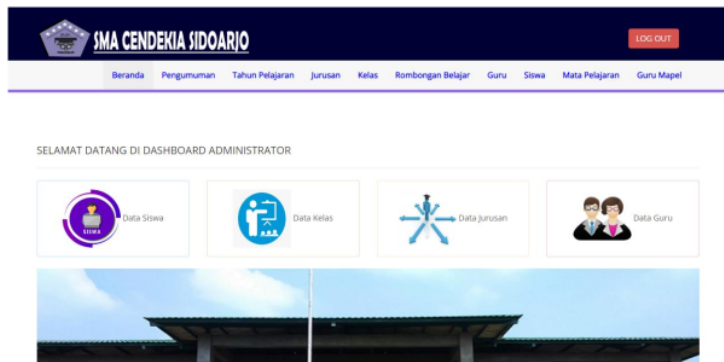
SMA CENDEKIA SIDOARJO

LOG OUT

Beranda Pengumuman Tahun Pelajaran Jurusan Kelas Rombongan Belajar Guru Siswa Mata Pelajaran Guru Mapel

SELAMAT DATANG DI DASHBOARD ADMINISTRATOR

SISWA Data Siswa

Data Kelas

Data Jurusan

Data Guru